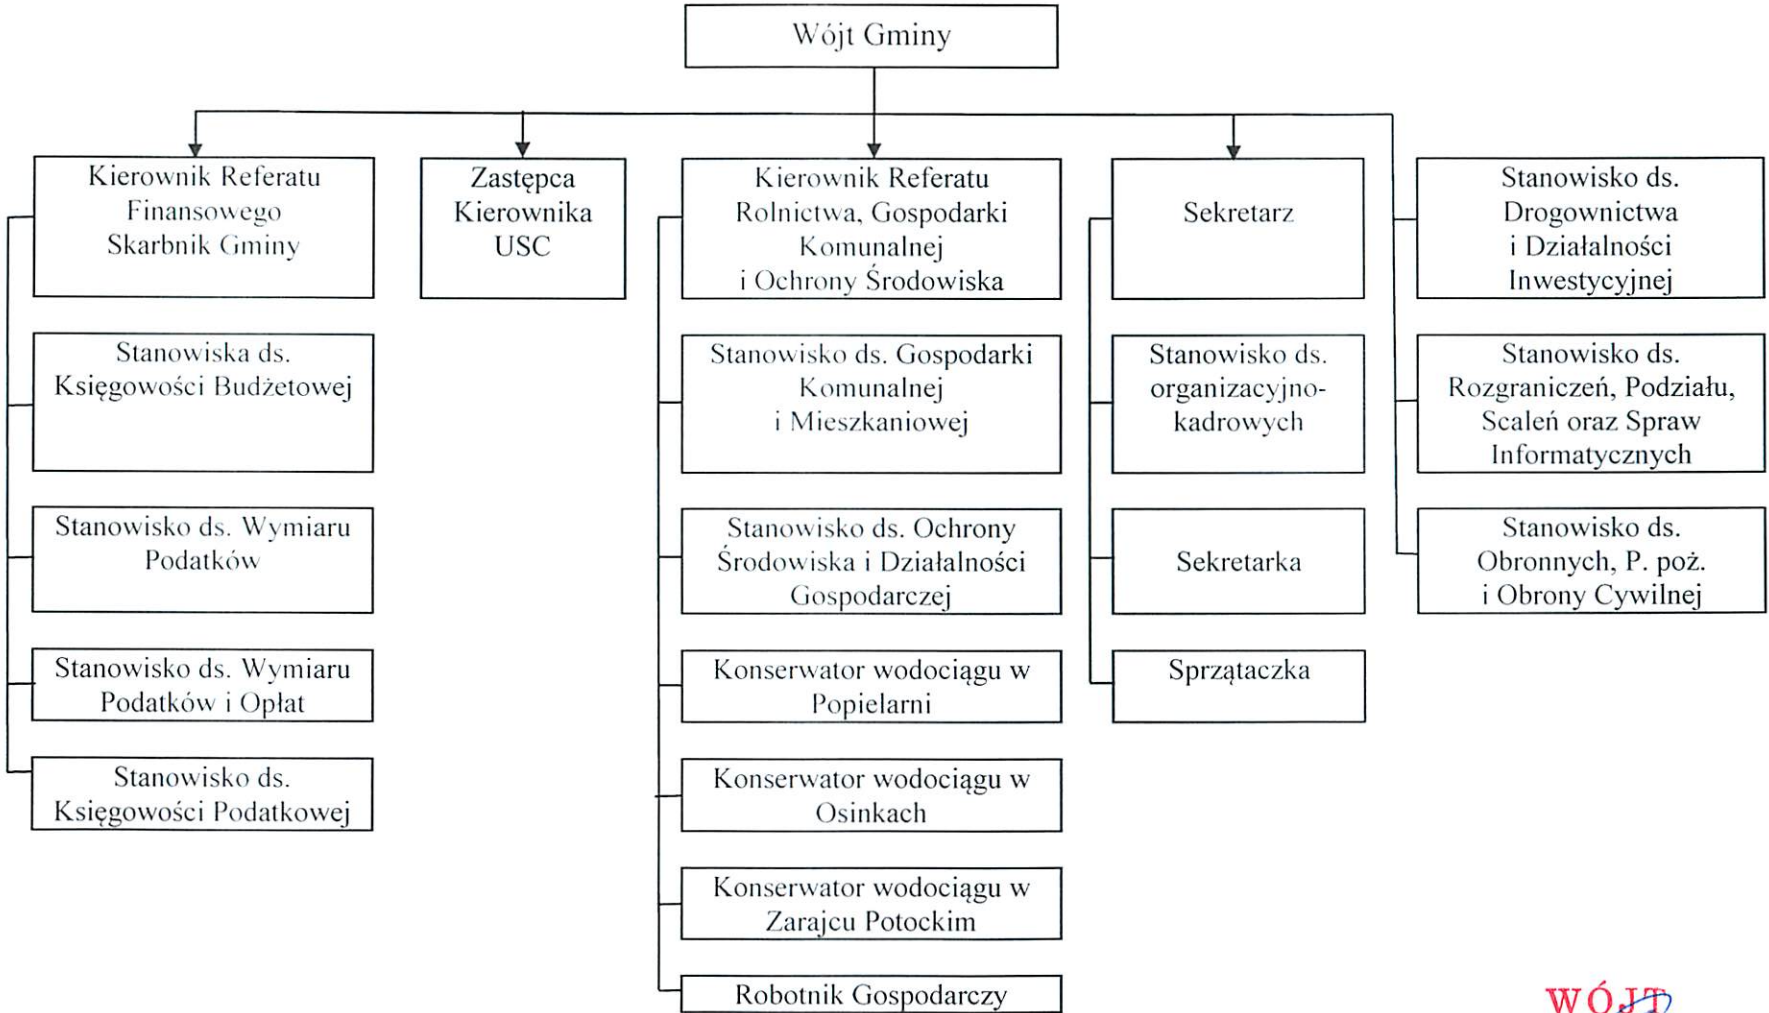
Wójt Gminy

Kierownik Referatu Finansowego Skarbnik Gminy

Stanowiska ds. Księgowości Budżetowej

Stanowisko ds. Wymiaru Podatków

Stanowisko ds. Wymiaru Podatków i Opłat

Stanowisko ds. Księgowości Podatkowej

Zastępca Kierownika USC

Kierownik Referatu Rolnictwa, Gospodarki Komunalnej i Ochrony Środowiska

Stanowisko ds. Gospodarki Komunalnej i Mieszkaniowej

Stanowisko ds. Ochrony Środowiska i Działalności Gospodarczej

Konserwator wodociągu w Popielarni

Konserwator wodociągu w Osinkach

Konserwator wodociągu w Zarajcu Potockim

Robotnik Gospodarczy

Sekretarz

Stanowisko ds. organizacyjno-kadrowych

Sekretarka

Sprzątaczka

Stanowisko ds. Drogownictwa i Działalności Inwestycyjnej

Stanowisko ds. Rozgraniczeń, Podziału, Scaleń oraz Spraw Informatycznych

Stanowisko ds. Obronnych, P. poż. i Obrony Cywilnej

WÓJT